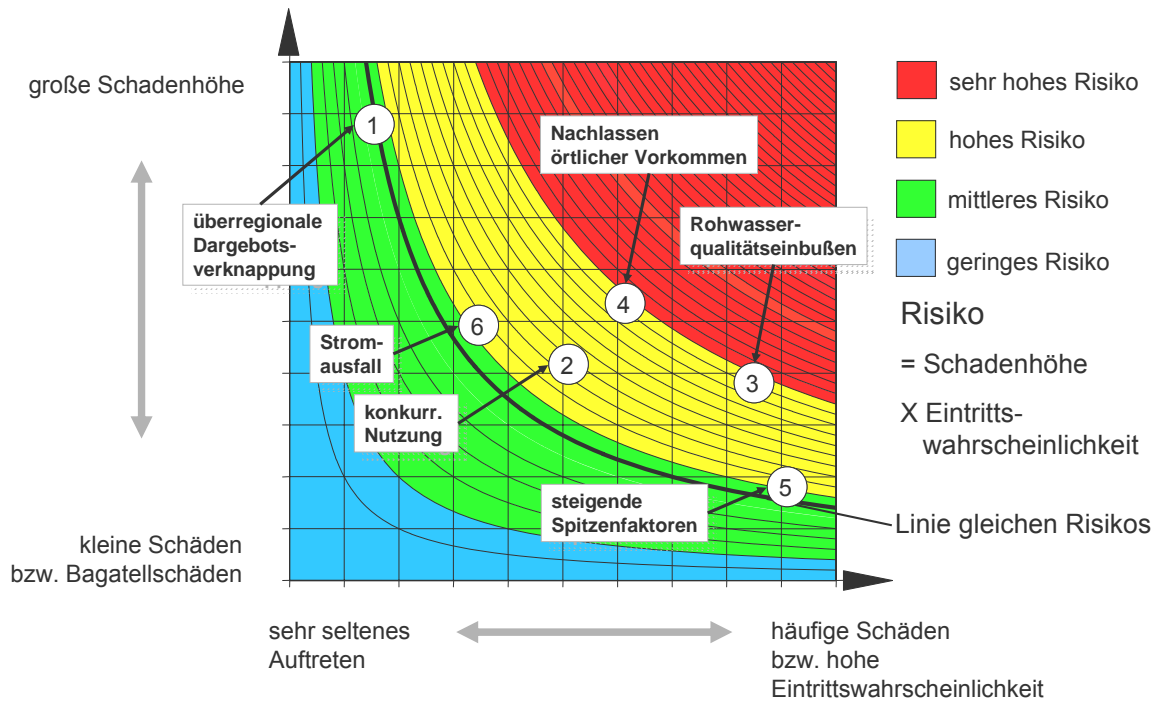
große Schadenhöhe

kleine Schäden bzw. Bagatellschäden

1

überregionale Dargebots-verknappung

Nachlassen örtlicher Vorkommen

Rohwasser-qualitätseinbußen

4

6

Strom-ausfall

2

konkurr. Nutzung

3

5

steigende Spitzenfaktoren

sehr hohes Risiko

hohes Risiko

mittleres Risiko

geringes Risiko

Risiko

= Schadenhöhe

X Eintritts-wahrscheinlichkeit

Linie gleichen Risikos

sehr seltenes Auftreten

häufige Schäden bzw. hohe Eintrittswahrscheinlichkeit